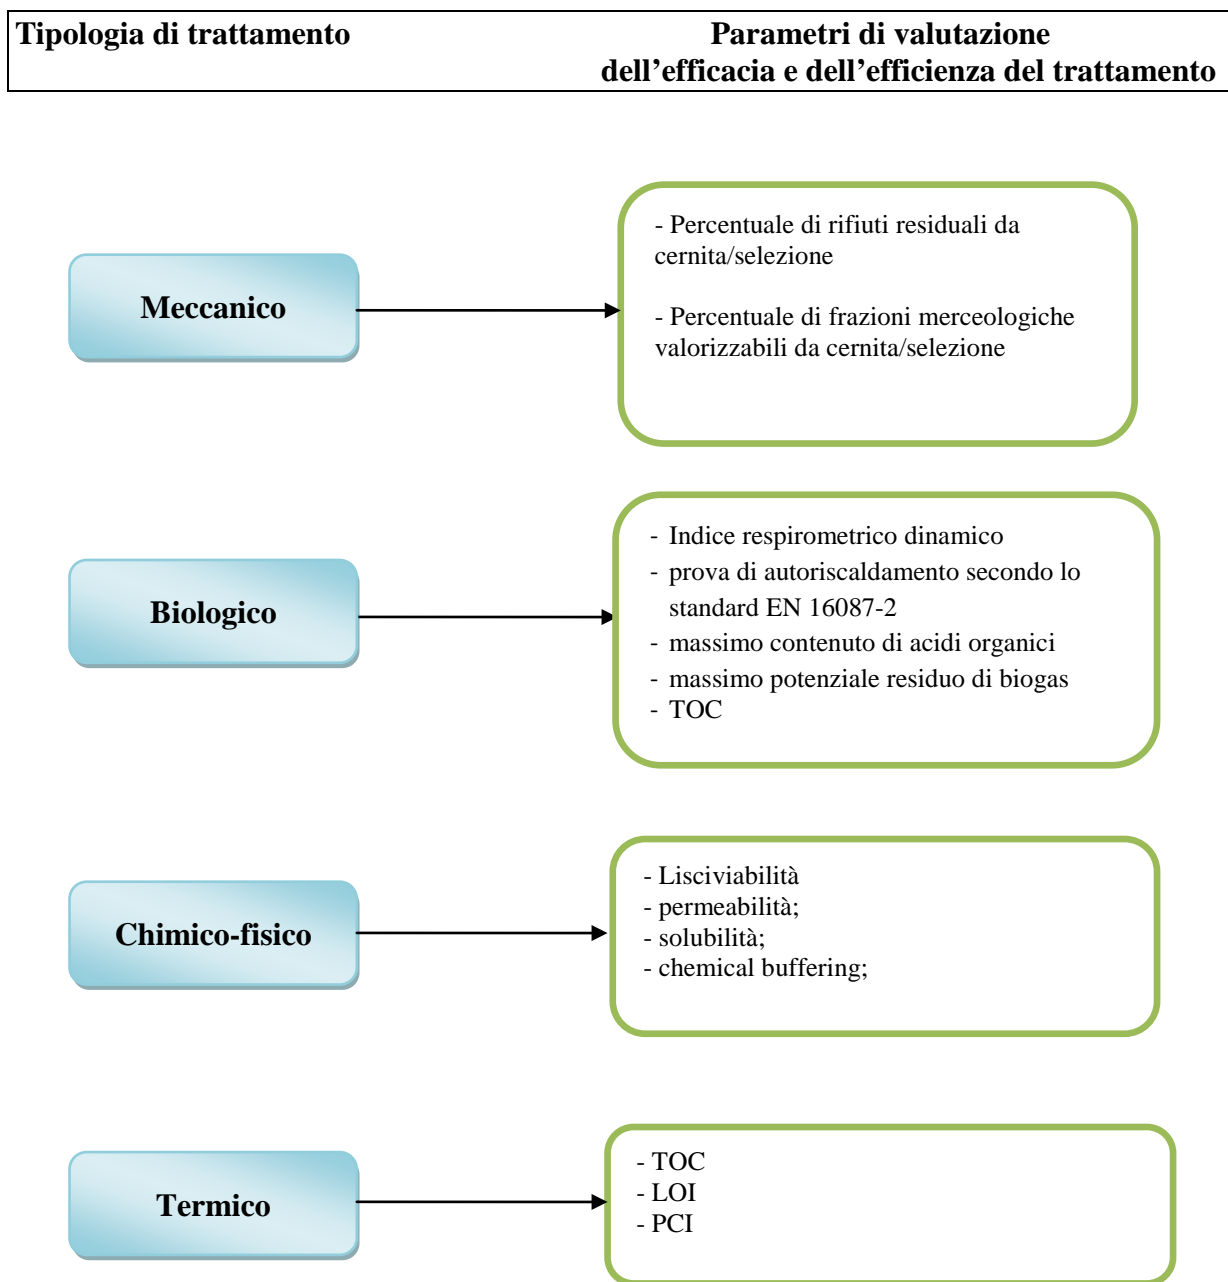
| Tipologia di trattamento | Parametri di valutazione dell’efficacia e dell’efficienza del trattamento |
|---|---|

Meccanico

- Percentuale di rifiuti residuali da cernita/selezione

- Percentuale di frazioni merceologiche valorizzabili da cernita/selezione

Biologico

- Indice respirometrico dinamico
- prova di autoriscaldamento secondo lo standard EN 16087-2
- massimo contenuto di acidi organici
- massimo potenziale residuo di biogas
- TOC

Chimico-fisico

- Lisciviabilità
- permeabilità;
- solubilità;
- chemical buffering;

Termico

- TOC
- LOI
- PCI